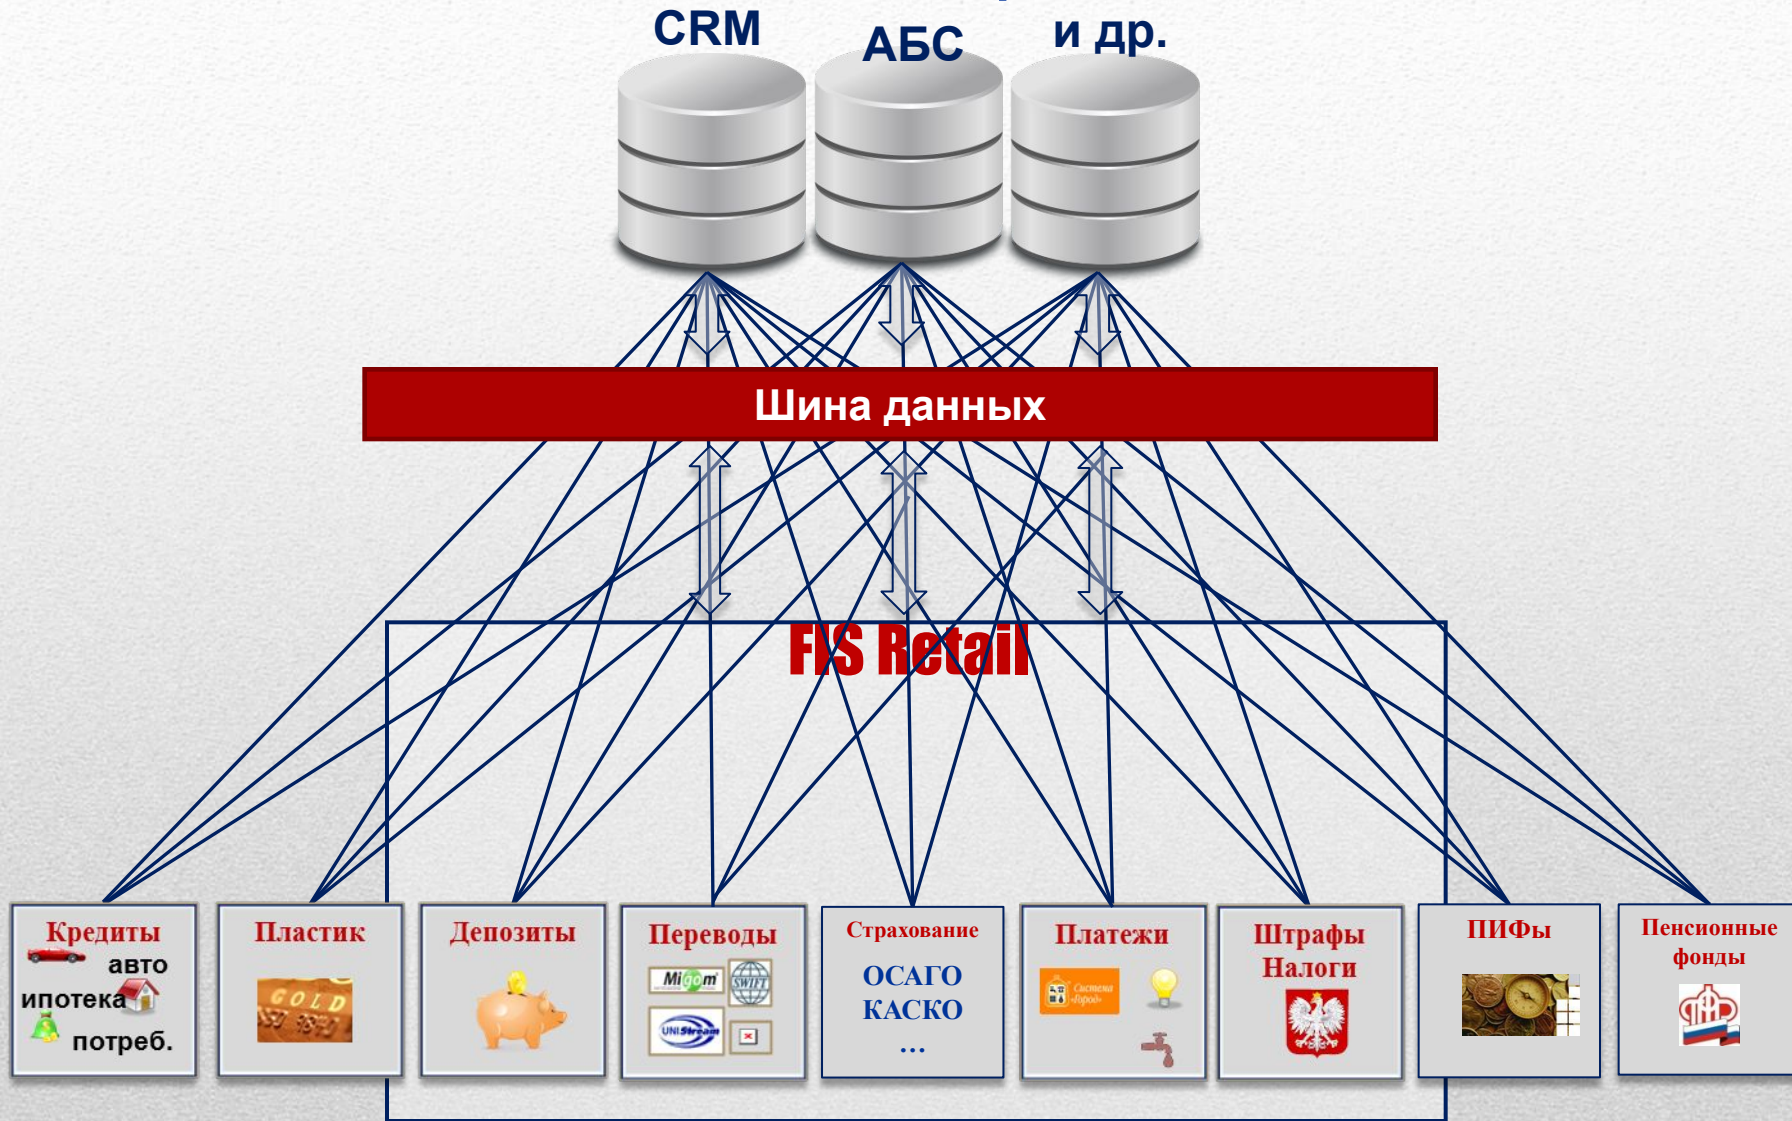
CRM
АБС
и др.

Шина данных

FIS Retail

Кредиты
авто
ипотека
потреб.

Пластик
GOLD

Депозиты

Переводы
Migom
SWIFT
UNIStream

Страхование
ОСАГО
КАСКО
…

Платежи
Система «Город»

Штрафы
Налоги

ПИФы

Пенсионные фонды